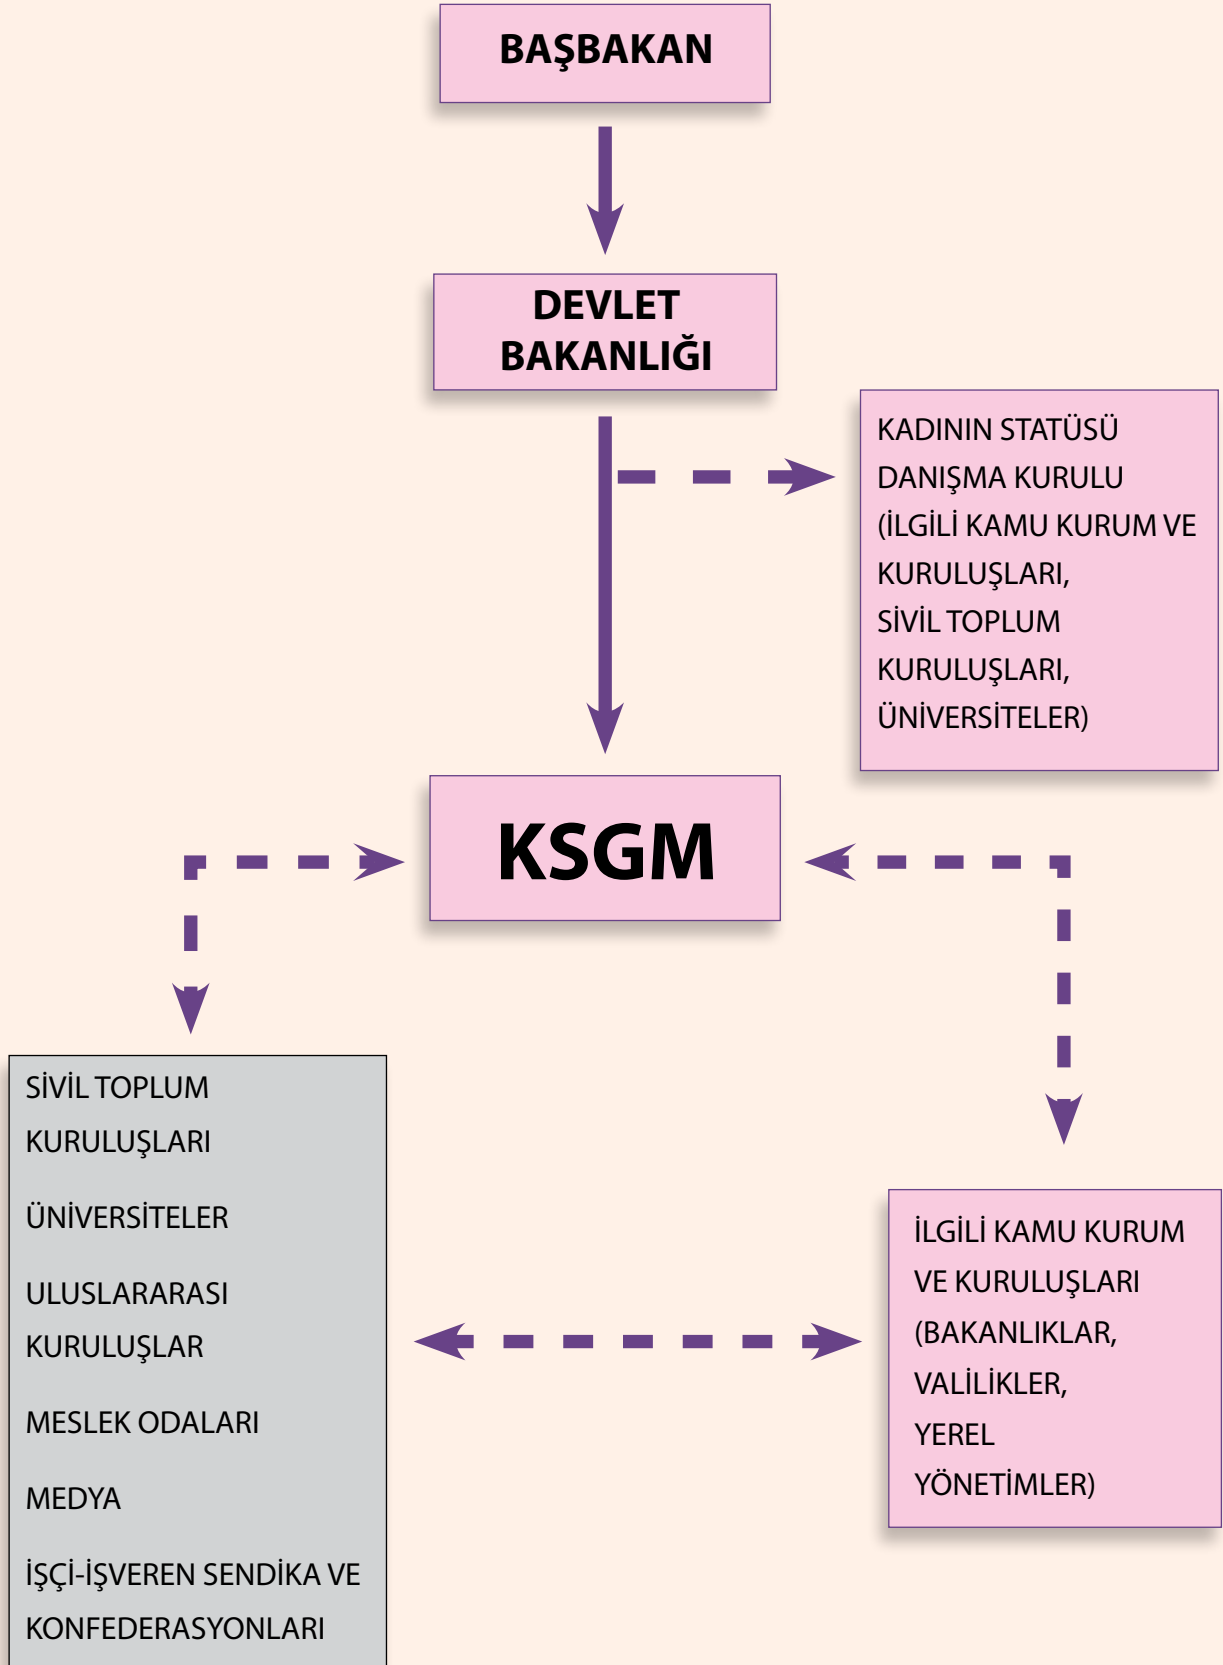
BAŞBAKAN

DEVLET BAKANLIĞI

KADININ STATÜSÜ DANIŞMA KURULU (İLGİLİ KAMU KURUM VE KURULUŞLARI, SİVİL TOPLUM KURULUŞLARI, ÜNİVERSİTELER)

KSGM

SİVİL TOPLUM KURULUŞLARI

ÜNİVERSİTELER

ULUSLARARASI KURULUŞLAR

MESLEK ODALARI

MEDYA

İŞÇİ-İŞVEREN SENDİKA VE KONFEDERASYONLARI

İLGİLİ KAMU KURUM VE KURULUŞLARI (BAKANLIKLAR, VALİLİKLER, YEREL YÖNETİMLER)